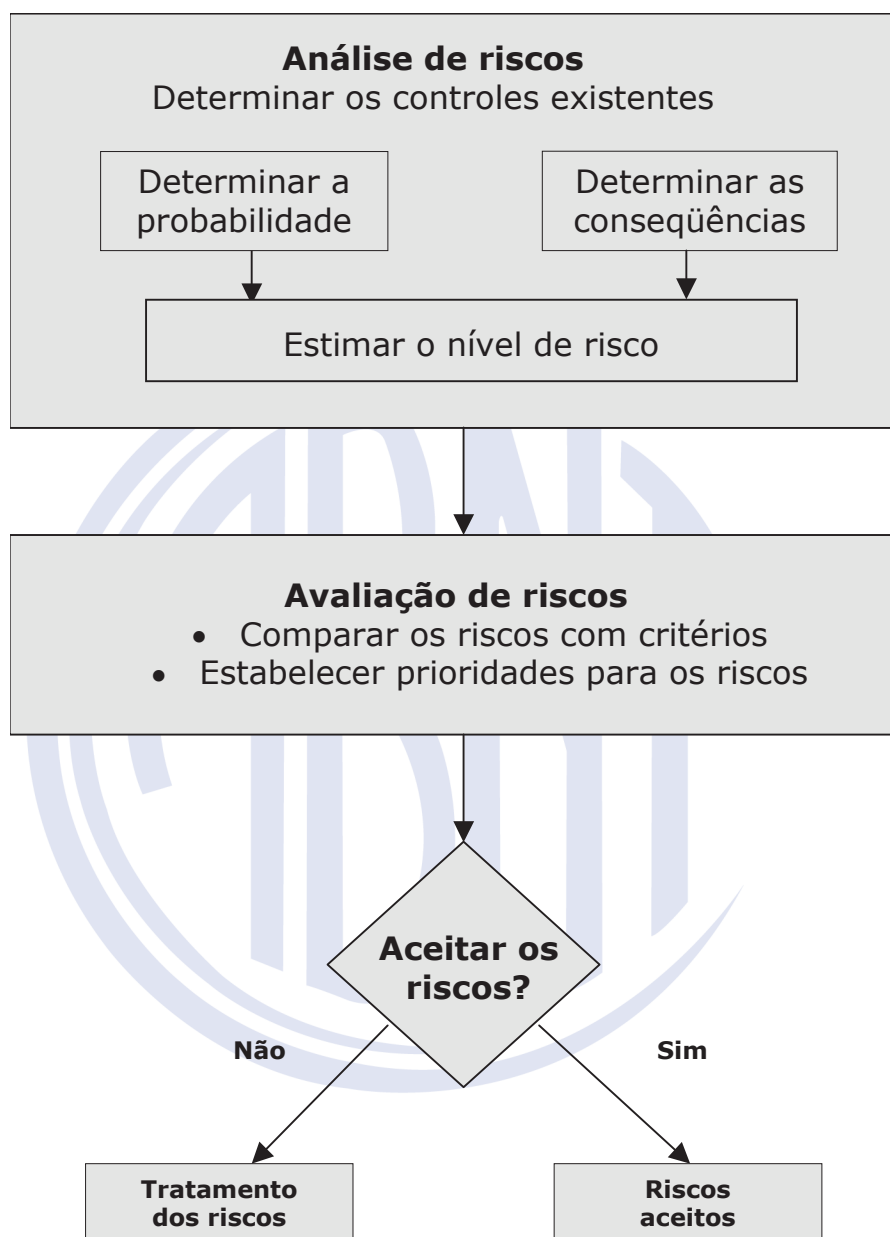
**Análise de riscos**
Determinar os controles existentes

Determinar a probabilidade

Determinar as conseqüências

Estimar o nível de risco

**Avaliação de riscos**
- Comparar os riscos com critérios
- Estabelecer prioridades para os riscos

**Aceitar os riscos?**

**Não**

**Sim**

**Tratamento dos riscos**

**Riscos aceitos**